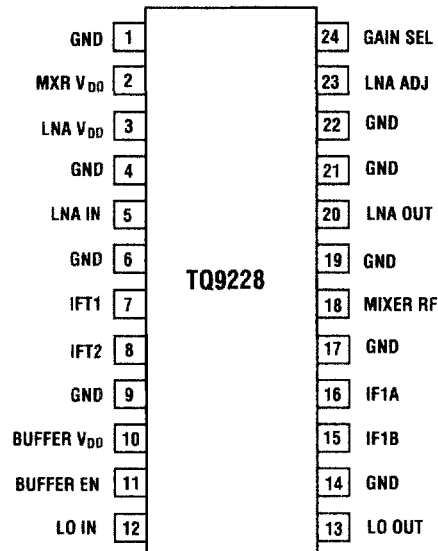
GND 1
MXR $V_{DD}$ 2
LNA $V_{DD}$ 3
GND 4
LNA IN 5
GND 6
IFT1 7
IFT2 8
GND 9
BUFFER $V_{DD}$ 10
BUFFER EN 11
LO IN 12

TQ9228

24 GAIN SEL
23 LNA ADJ
22 GND
21 GND
20 LNA OUT
19 GND
18 MIXER RF
17 GND
16 IF1A
15 IF1B
14 GND
13 LO OUT